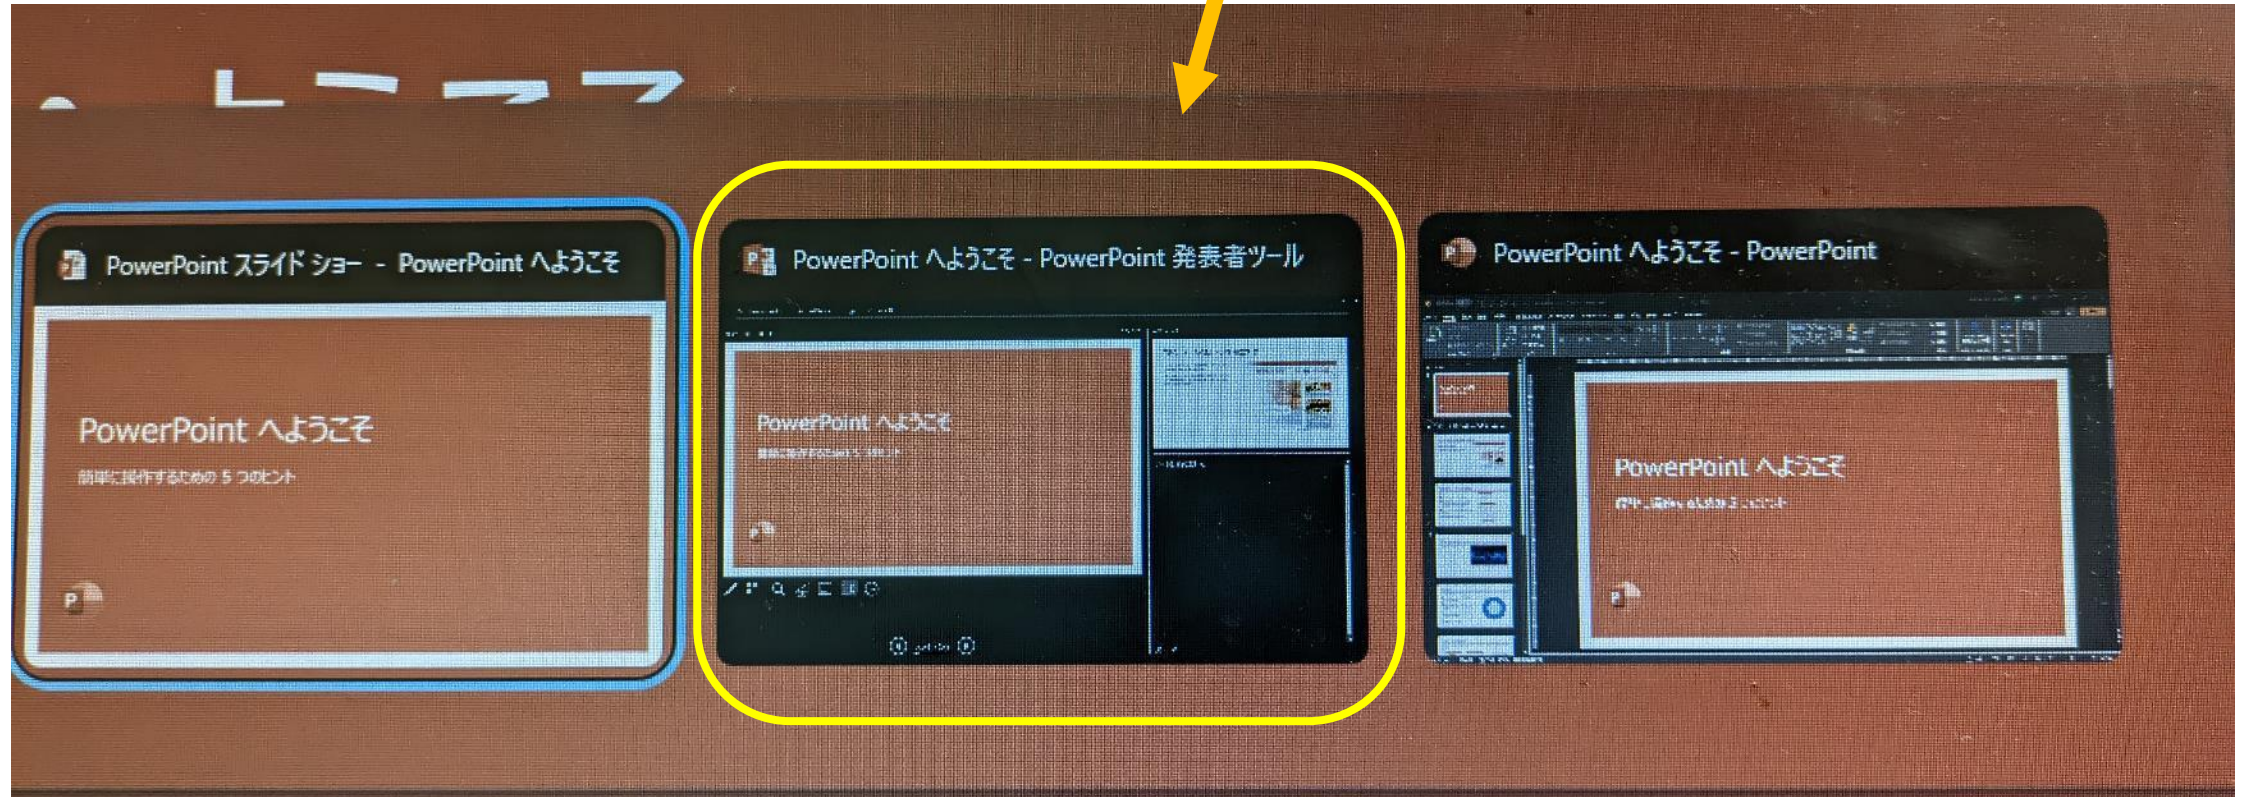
PowerPoint スライド ショー - PowerPoint へようこそ

PowerPoint へようこそ

簡単に操作するための 5 つのヒント

PowerPoint へようこそ - PowerPoint 発表者ツール

PowerPoint へようこそ

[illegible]

PowerPoint へようこそ - PowerPoint

PowerPoint へようこそ

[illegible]